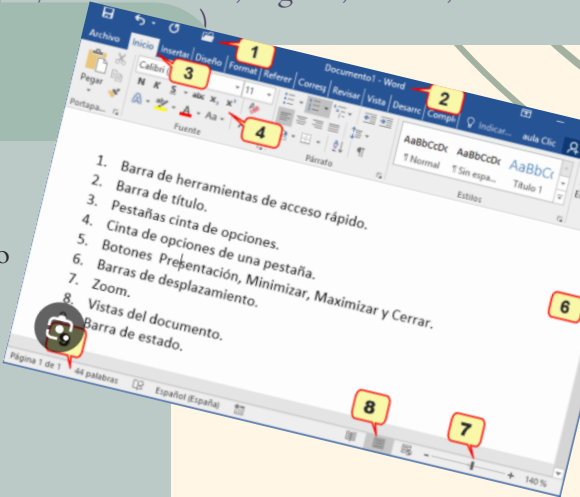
Archivo
Inicio
Insertar
Diseño
Format
Referer
Corres
Revisar
Vista
Desarro
Compl
Indicar...
aula Cic
Documento1 - Word
1
2
3
4
5
6
7
8
9
Pegar
Portapa...
Calibri (
11
N K S abc $x_2$ $x^2$
A Aa
Fuente
Párrafo
AaBbCcDc
¶ Normal
AaBbCcDc
¶ Sin espa...
AaBbCc
Título 1
Estilos

1. Barra de herramientas de acceso rápido.
2. Barra de título.
3. Pestañas cinta de opciones.
4. Cinta de opciones de una pestaña.
5. Botones Presentación, Minimizar, Maximizar y Cerrar.
6. Barras de desplazamiento.
7. Zoom.
8. Vistas del documento.
9. Barra de estado.

Página 1 de 1
44 palabras
Español (España)
140 %